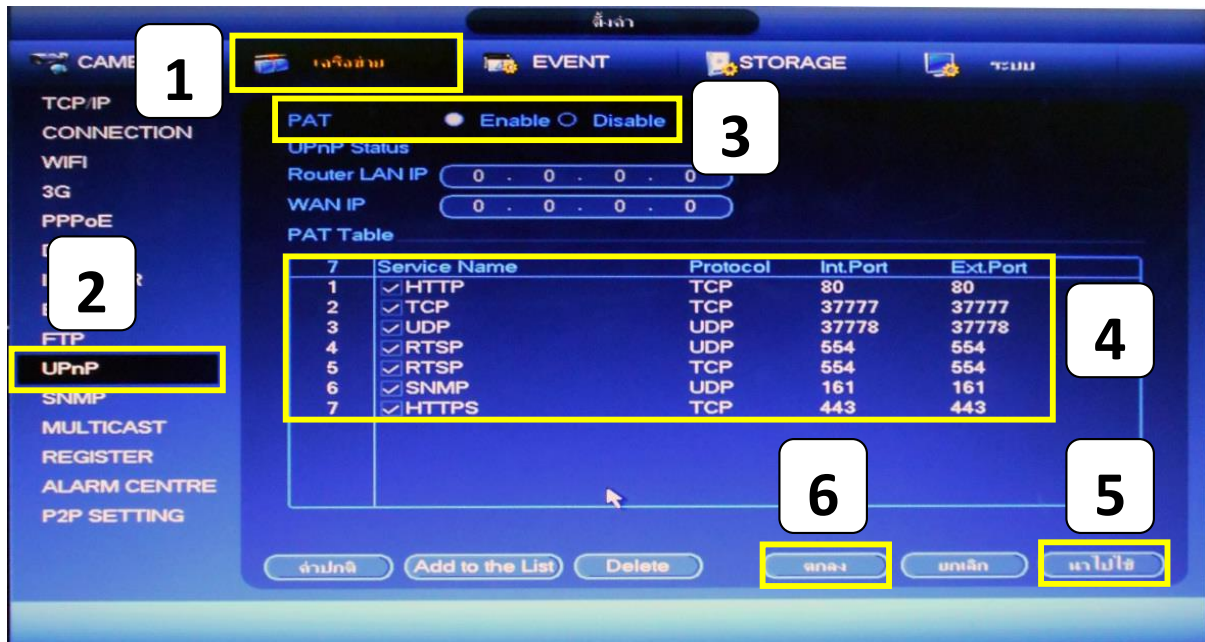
ตั้งค่า

CAME 1 เครือข่าย EVENT STORAGE ระบบ

TCP/IP
CONNECTION
WIFI
3G
PPPoE
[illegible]
2
FTP
UPnP
SNMP
MULTICAST
REGISTER
ALARM CENTRE
P2P SETTING

PAT Enable Disable 3
UPnP Status
Router LAN IP 0 . 0 . 0 . 0
WAN IP 0 . 0 . 0 . 0
PAT Table

| 7 | Service Name | Protocol | Int.Port | Ext.Port |
|---|---|---|---|---|
| 1 | HTTP | TCP | 80 | 80 |
| 2 | TCP | TCP | 37777 | 37777 |
| 3 | UDP | UDP | 37778 | 37778 |
| 4 | RTSP | UDP | 554 | 554 |
| 5 | RTSP | TCP | 554 | 554 |
| 6 | SNMP | UDP | 161 | 161 |
| 7 | HTTPS | TCP | 443 | 443 |

4

6 5

ค่าปกติ Add to the List Delete ตกลง ยกเลิก นำไปใช้